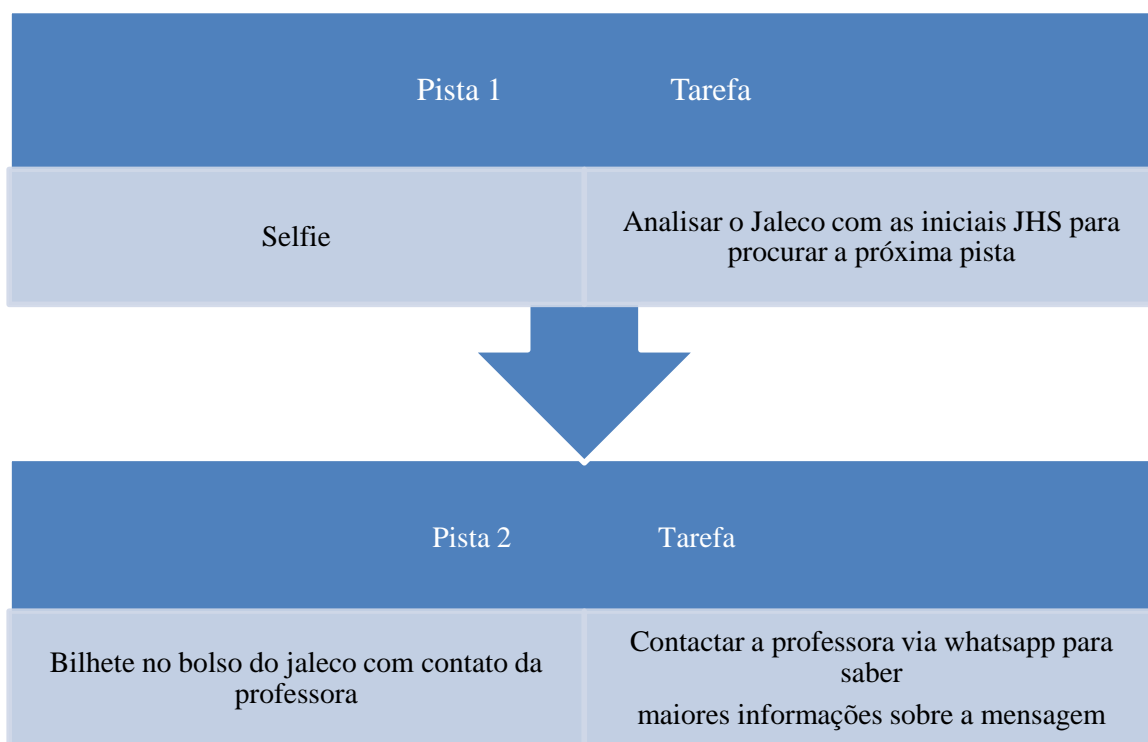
| Pista 1 | Tarefa |
|---|---|
| Selfie | Analisar o Jaleco com as iniciais JHS para procurar a próxima pista |

| Pista 2 | Tarefa |
|---|---|
| Bilhete no bolso do jaleco com contato da professora | Contactar a professora via whatsapp para saber maiores informações sobre a mensagem |